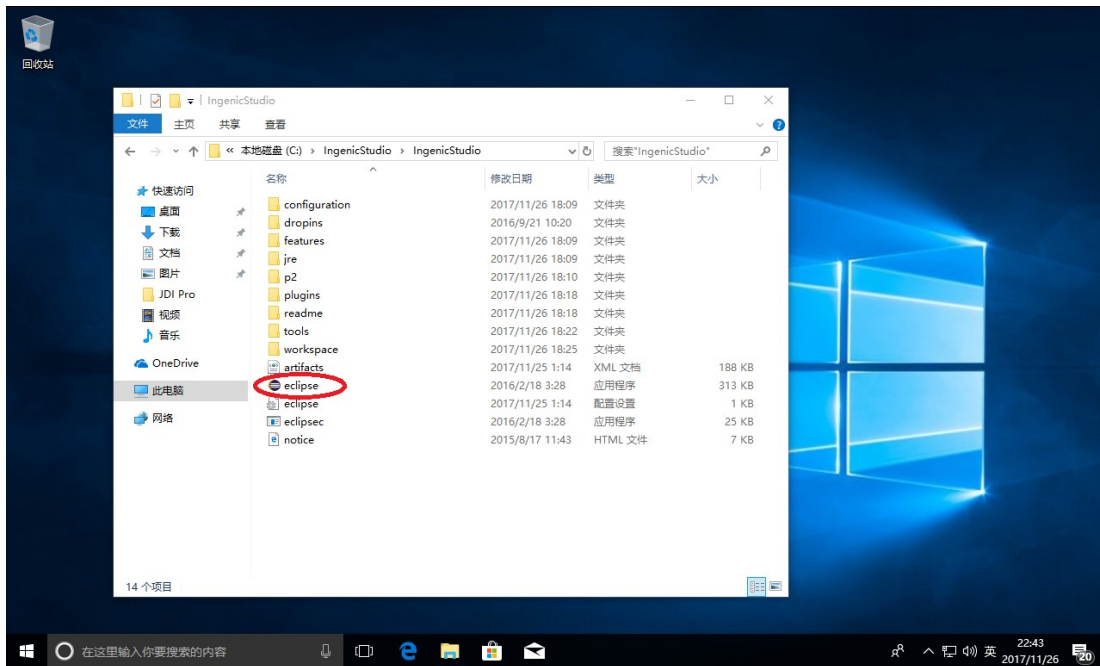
回收站

IngenicStudio

文件 主页 共享 查看

« 本地磁盘 (C:) › IngenicStudio › IngenicStudio

搜索"IngenicStudio"

快速访问
桌面
下载
文档
图片
JDI Pro
视频
音乐
OneDrive
此电脑
网络

| 名称 | 修改日期 | 类型 | 大小 |
|---|---|---|---|
| configuration | 2017/11/26 18:09 | 文件夹 | |
| dropins | 2016/9/21 10:20 | 文件夹 | |
| features | 2017/11/26 18:09 | 文件夹 | |
| jre | 2017/11/26 18:09 | 文件夹 | |
| p2 | 2017/11/26 18:10 | 文件夹 | |
| plugins | 2017/11/26 18:18 | 文件夹 | |
| readme | 2017/11/26 18:18 | 文件夹 | |
| tools | 2017/11/26 18:22 | 文件夹 | |
| workspace | 2017/11/26 18:25 | 文件夹 | |
| artifacts | 2017/11/25 1:14 | XML 文档 | 188 KB |
| eclipse | 2016/2/18 3:28 | 应用程序 | 313 KB |
| eclipse | 2017/11/25 1:14 | 配置设置 | 1 KB |
| eclipsec | 2016/2/18 3:28 | 应用程序 | 25 KB |
| notice | 2015/8/17 11:43 | HTML 文件 | 7 KB |

14 个项目

在这里输入你要搜索的内容

英 22:43 2017/11/26 20